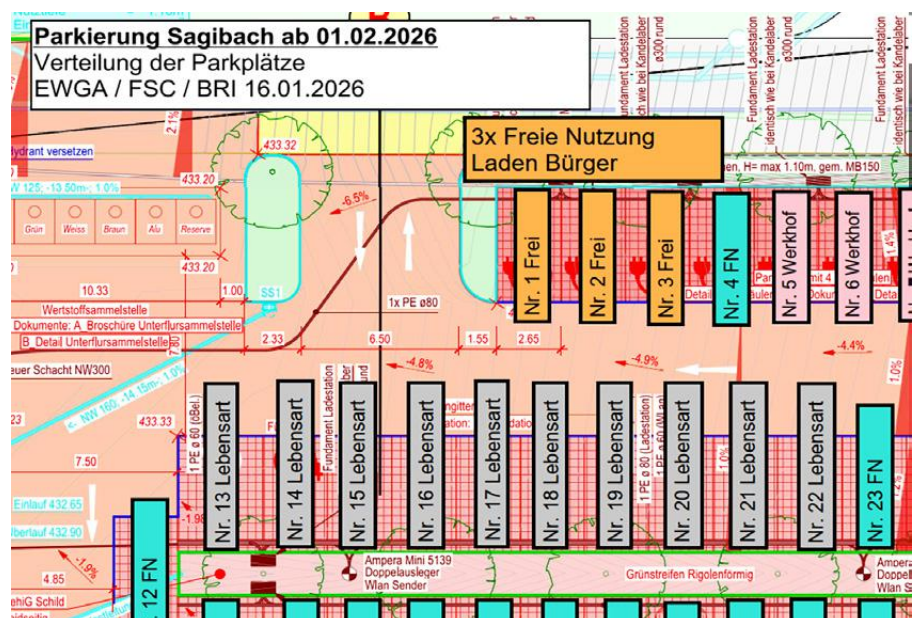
Parkierung Sagibach ab 01.02.2026
Verteilung der Parkplätze
EWGA / FSC / BRI 16.01.2026

3x Freie Nutzung
Laden Bürger

Nr. 1 Frei
Nr. 2 Frei
Nr. 3 Frei
Nr. 4 FN
Nr. 5 Werkhof
Nr. 6 Werkhof

Nr. 13 Lebensart
Nr. 14 Lebensart
Nr. 15 Lebensart
Nr. 16 Lebensart
Nr. 17 Lebensart
Nr. 18 Lebensart
Nr. 19 Lebensart
Nr. 20 Lebensart
Nr. 21 Lebensart
Nr. 22 Lebensart
Nr. 23 FN
Nr. 12 FN

Fundament Ladestation identisch wie bei Kandelaber ø300 rund
Fundament Ladestation identisch wie bei Kandelaber ø300 rund
Fundament Ladestation identisch wie bei Kandelaber ø300 rund
ydrant versetzen
433.32
433.20
W 125; -13.50m; 1.0%
-6.5%
2.1%
Grün Weiss Braun Alu Reserve
433.20
10.33
1.00
SS1
Wertstoffsammelstelle
Dokumente: A. Broschüre Unterflursammelstelle
B. Detail Unterflursammelstelle
2.33
6.50
1.55
2.65
1x PE ø80
7.80
euer Schacht NW300
-4.8%
-4.9%
-4.4%
1.4%
1.0%
NW 160; -14.15m; 1.0%
433.33
7.50
1 PE ø 60 (Bel.)
1 PE ø 80 (Ladestation)
1 PE ø 60 (Wlan)
Fundament Ladestation
Einlauf 432.65
Überlauf 432.90
-1.98
-1.9%
4.85
ehiG Schild
Ampera Mini 5139
Doppelausleger
Wlan Sender
Grünstreifen Rigolenförmig
Ampera
Doppel
Wlan Sen
Detail
H= max 1.10m, gem. MB150
1.0%